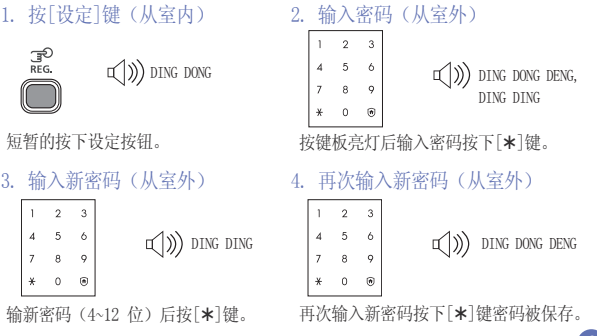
1. 按[设定]键（从室内）

REG.

DING DONG

短暂的按下设定按钮。

2. 输入密码（从室外）

| 1 | 2 | 3 |
|---|---|---|
| 4 | 5 | 6 |
| 7 | 8 | 9 |
| * | 0 | ⊛ |

DING DONG DENG, DING DING

按键板亮灯后输入密码按下[✱]键。

3. 输入新密码（从室外）

| 1 | 2 | 3 |
|---|---|---|
| 4 | 5 | 6 |
| 7 | 8 | 9 |
| * | 0 | ⊛ |

DING DING

输新密码（4~12 位）后按[✱]键。

4. 再次输入新密码（从室外）

| 1 | 2 | 3 |
|---|---|---|
| 4 | 5 | 6 |
| 7 | 8 | 9 |
| * | 0 | ⊛ |

DING DONG DENG

再次输入新密码按下[✱]键密码被保存。